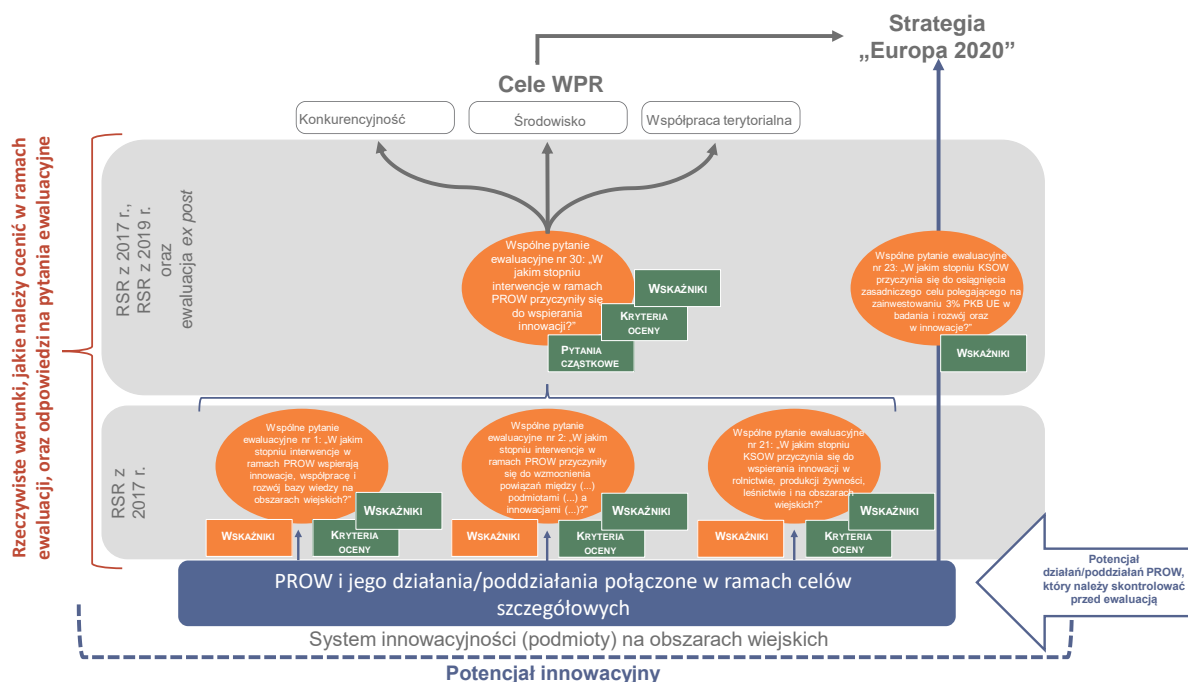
Strategia „Europa 2020”

Cele WPR

Konkurencyjność

Środowisko

Współpraca terytorialna

Rzeczywiste warunki, jakie należy ocenić w ramach ewaluacji, oraz odpowiedzi na pytania ewaluacyjne

RSR z 2017 r., RSR z 2019 r. oraz ewaluacja ex post

Wspólne pytanie ewaluacyjne nr 30: „W jakim stopniu interwencje w ramach PROW przyczyniły się do wspierania innowacji?”

WSKAŹNIKI

KRYTERIA OCENY

PYTANIA CZĄSTKOWE

Wspólne pytanie ewaluacyjne nr 23: „W jakim stopniu KSOW przyczynia się do osiągnięcia zasadniczego celu polegającego na zainwestowaniu 3% PKB UE w badania i rozwój oraz w innowacje?”

WSKAŹNIKI

RSR z 2017 r.

Wspólne pytanie ewaluacyjne nr 1: „W jakim stopniu interwencje w ramach PROW wspierają innowacje, współpracę i rozwój bazy wiedzy na obszarach wiejskich?”

WSKAŹNIKI

WSKAŹNIKI

KRYTERIA OCENY

Wspólne pytanie ewaluacyjne nr 2: „W jakim stopniu interwencje w ramach PROW przyczyniły się do wzmocnienia powiązań między (...) podmiotami (...) a innowacjami (...)?”

WSKAŹNIKI

WSKAŹNIKI

KRYTERIA OCENY

Wspólne pytanie ewaluacyjne nr 21: „W jakim stopniu KSOW przyczynia się do wspierania innowacji w rolnictwie, produkcji żywności, leśnictwie i na obszarach wiejskich?”

WSKAŹNIKI

WSKAŹNIKI

KRYTERIA OCENY

PROW i jego działania/poddziałania połączone w ramach celów szczegółowych

Potencjał działań/poddziałań PROW, który należy skontrolować przed ewaluacją

System innowacyjności (podmioty) na obszarach wiejskich

Potencjał innowacyjny